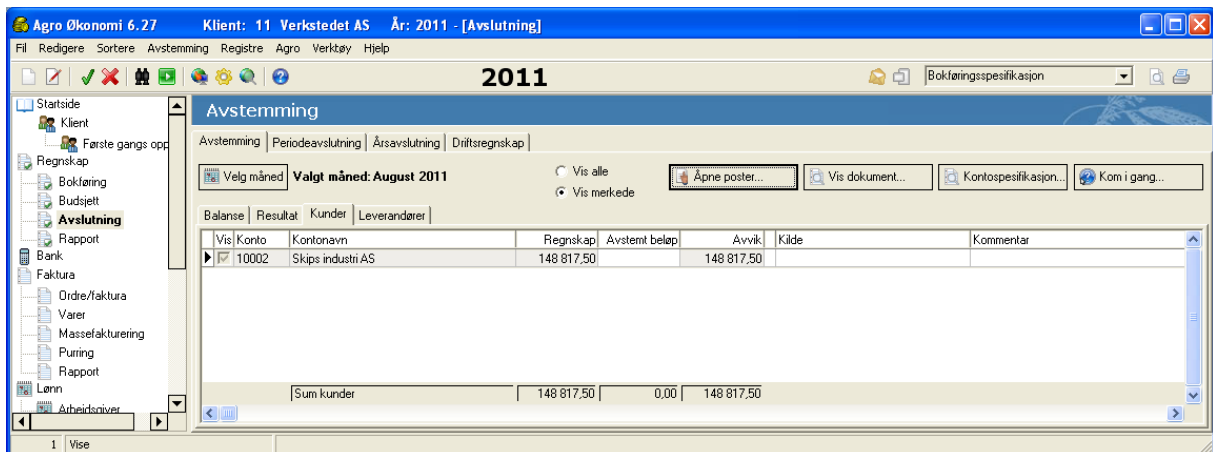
Agro Økonomi 6.27 Klient: 11 Verkstedet AS År: 2011 - [Avslutning]

Fil Redigere Sortere Avstemming Registre Agro Verktøy Hjelp

2011

Bokføringsspesifikasjon

Startside
Klient
Første gangs opp
Regnskap
Bokføring
Budsjett
Avslutning
Rapport
Bank
Faktura
Ordre/faktura
Varer
Massefakturering
Purring
Rapport
Lønn
Arbeidsgiver

Avstemming

Avstemming | Periodeavslutning | Årsavslutning | Driftsregnskap

Velg måned Valgt måned: August 2011

Vis alle
Vis merkede

Åpne poster...
Vis dokument...
Kontospesifikasjon...
Kom i gang...

Balanse | Resultat | Kunder | Leverandører

| Vis | Konto | Kontonavn | Regnskap | Avstemt beløp | Avvik | Kilde | Kommentar |
|---|---|---|---|---|---|---|---|
| ☑ | 10002 | Skips industri AS | 148 817,50 | | 148 817,50 | | |
| | | Sum kunder | 148 817,50 | 0,00 | 148 817,50 | | |

1 Vise